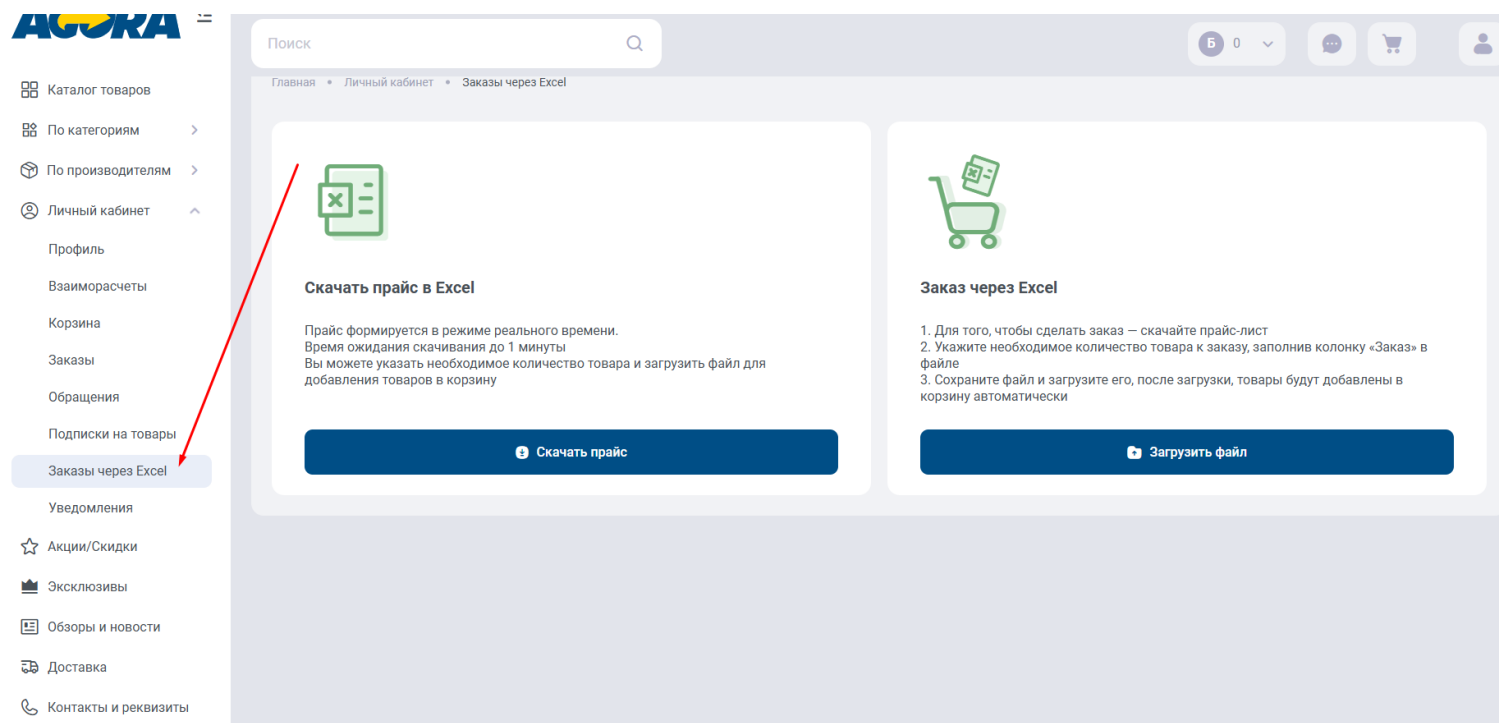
AGORA

Поиск

Б 0

Каталог товаров
По категориям
По производителям
Личный кабинет
Профиль
Взаиморасчеты
Корзина
Заказы
Обращения
Подписки на товары
Заказы через Excel
Уведомления
Акции/Скидки
Эксклюзивы
Обзоры и новости
Доставка
Контакты и реквизиты

Главная • Личный кабинет • Заказы через Excel

Скачать прайс в Excel

Прайс формируется в режиме реального времени.
Время ожидания скачивания до 1 минуты
Вы можете указать необходимое количество товара и загрузить файл для добавления товаров в корзину

Скачать прайс

Заказ через Excel

1. Для того, чтобы сделать заказ — скачайте прайс-лист
2. Укажите необходимое количество товара к заказу, заполнив колонку «Заказ» в файле
3. Сохраните файл и загрузите его, после загрузки, товары будут добавлены в корзину автоматически

Загрузить файл